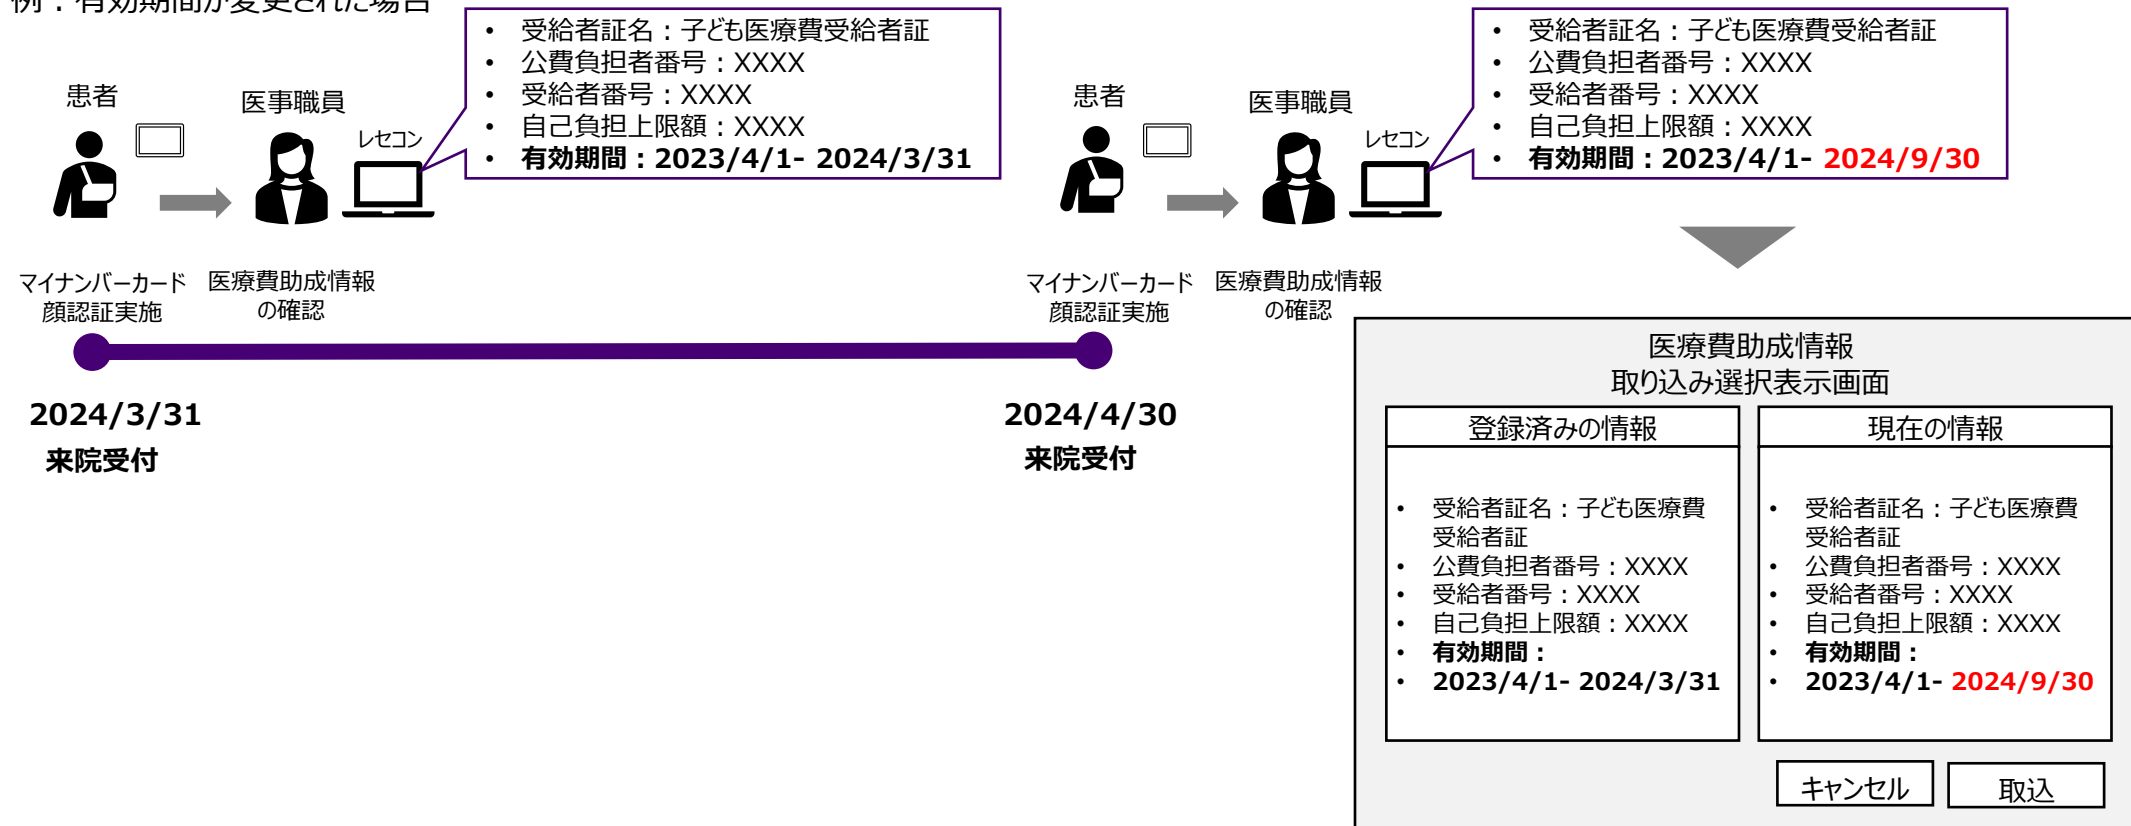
例：有効期間が変更された場合

- 受給者証名：子ども医療費受給者証
- 公費負担者番号：XXXX
- 受給者番号：XXXX
- 自己負担上限額：XXXX
- **有効期間：2023/4/1- 2024/3/31**

患者

医事職員

レセコン

マイナンバーカード顔認証実施

医療費助成情報の確認

**2024/3/31**

**来院受付**

- 受給者証名：子ども医療費受給者証
- 公費負担者番号：XXXX
- 受給者番号：XXXX
- 自己負担上限額：XXXX
- **有効期間：2023/4/1- 2024/9/30**

患者

医事職員

レセコン

マイナンバーカード顔認証実施

医療費助成情報の確認

**2024/4/30**

**来院受付**

医療費助成情報
取り込み選択表示画面

登録済みの情報

- 受給者証名：子ども医療費受給者証
- 公費負担者番号：XXXX
- 受給者番号：XXXX
- 自己負担上限額：XXXX
- **有効期間：**
- **2023/4/1- 2024/3/31**

現在の情報

- 受給者証名：子ども医療費受給者証
- 公費負担者番号：XXXX
- 受給者番号：XXXX
- 自己負担上限額：XXXX
- **有効期間：**
- **2023/4/1- 2024/9/30**

キャンセル

取込